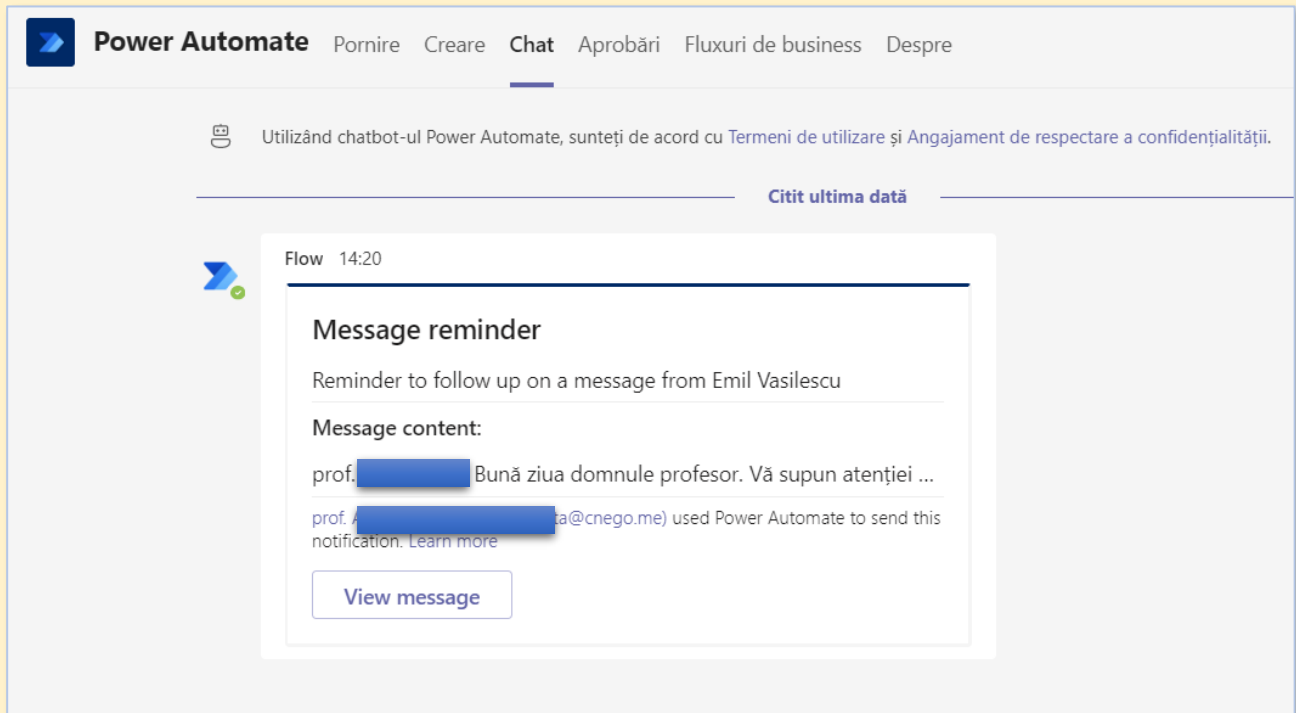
Power Automate Pornire Creare Chat Aprobări Fluxuri de business Despre

Utilizând chatbot-ul Power Automate, sunteți de acord cu Termeni de utilizare și Angajament de respectare a confidențialității.

Citit ultima dată

Flow 14:20

Message reminder

Reminder to follow up on a message from Emil Vasilescu

Message content:

prof. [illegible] Bună ziua domnule profesor. Vă supun atenției ...

prof. A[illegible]ta@cnego.me) used Power Automate to send this notification. Learn more

View message